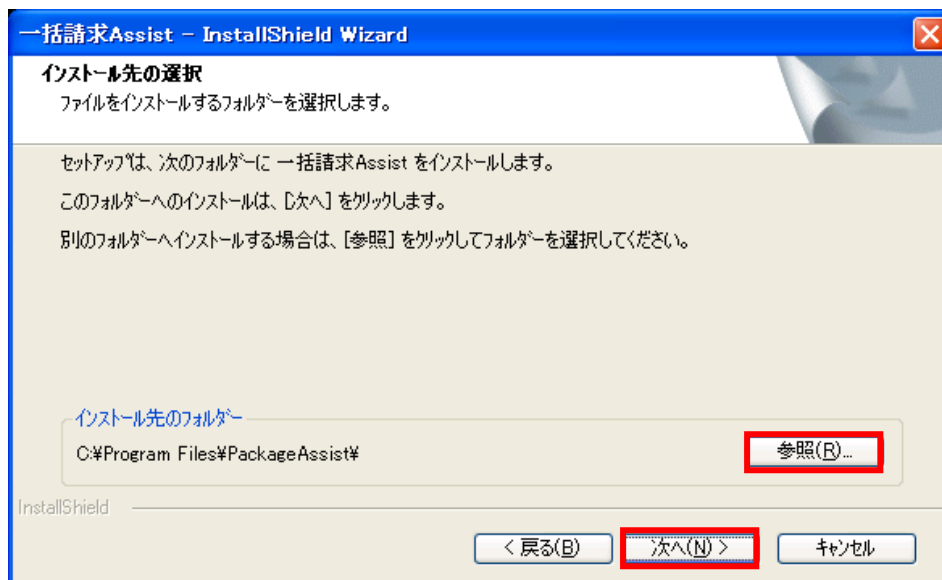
一括請求Assist - InstallShield Wizard

インストール先の選択
ファイルをインストールするフォルダーを選択します。

セットアップは、次のフォルダーに 一括請求Assist をインストールします。

このフォルダーへのインストールは、[次へ] をクリックします。

別のフォルダーへインストールする場合は、[参照] をクリックしてフォルダーを選択してください。

インストール先のフォルダー
C:¥Program Files¥PackageAssist¥

参照(R)...

InstallShield

< 戻る(B)
次へ(N) >
キャンセル